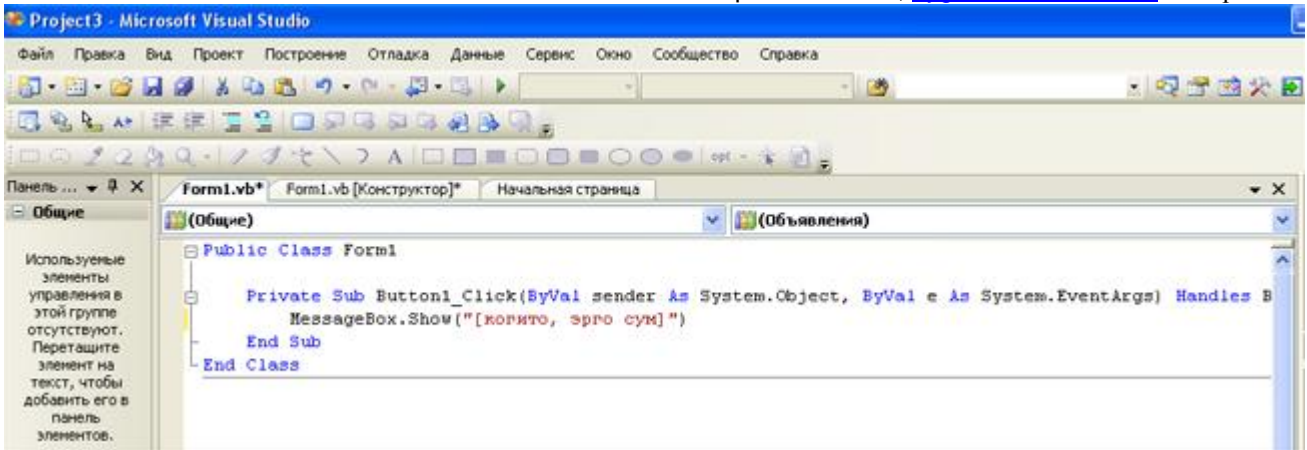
Project3 - Microsoft Visual Studio

Файл Правка Вид Проект Построение Отладка Данные Сервис Окно Сообщество Справка

Панель ... ✕

Общие

Используемые элементы управления в этой группе отсутствуют. Перетащите элемент на текст, чтобы добавить его в панель элементов.

Form1.vb* Form1.vb [Конструктор]* Начальная страница

(Общие)

(Объявления)

Public Class Form1

    Private Sub Button1_Click(ByVal sender As System.Object, ByVal e As System.EventArgs) Handles B
        MessageBox.Show("[когито, эрго сум]")
    End Sub
End Class